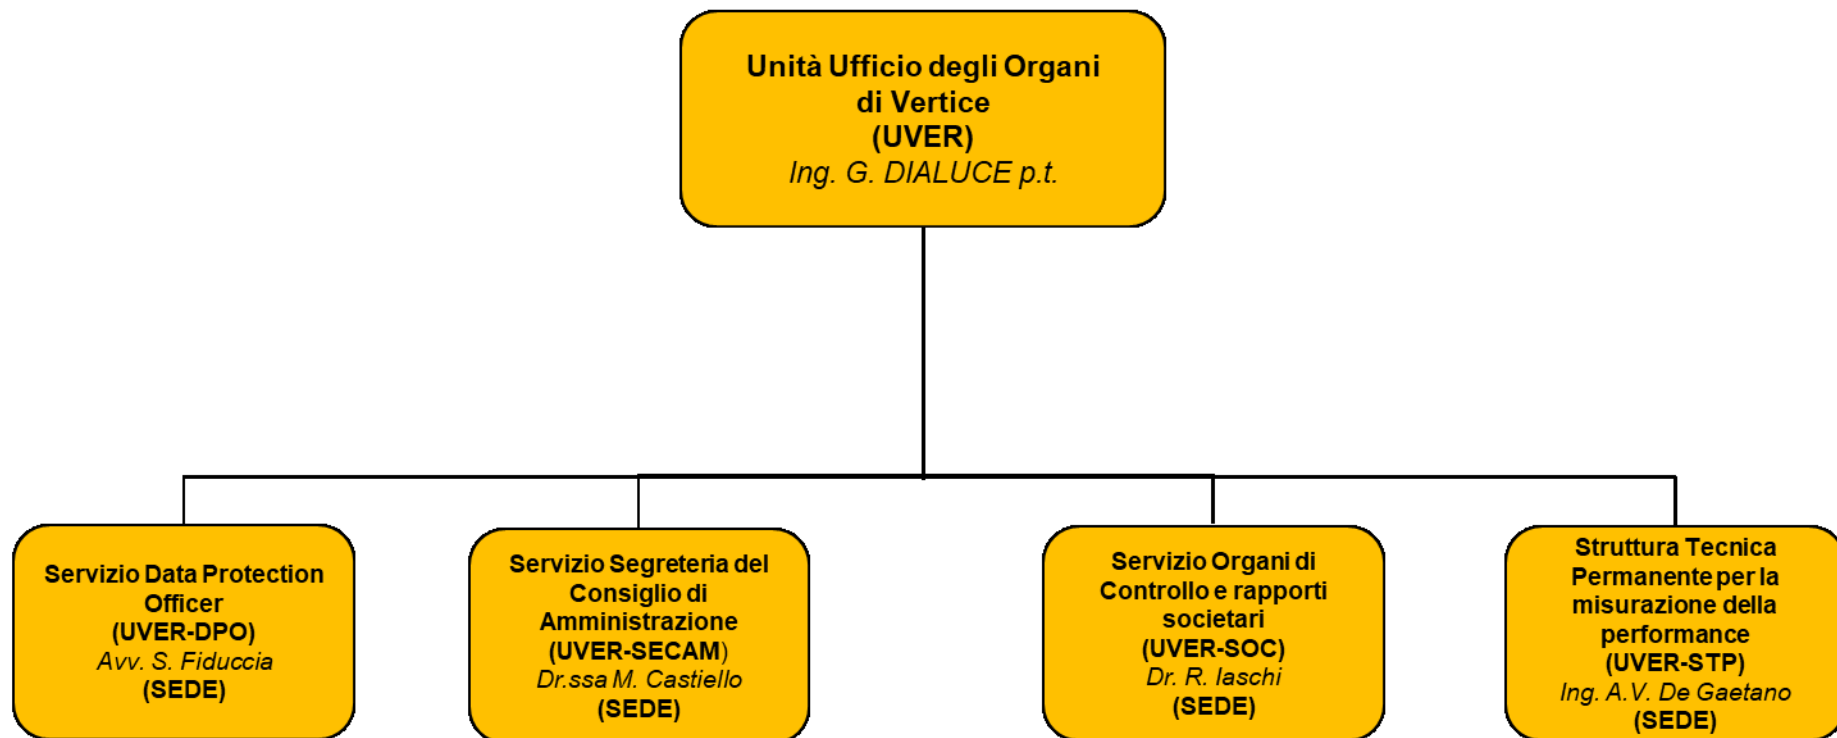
Unità Ufficio degli Organi di Vertice
(UVER)
Ing. G. DIALUCE p.t.

Servizio Data Protection Officer
(UVER-DPO)
Avv. S. Fiduccia
(SEDE)

Servizio Segreteria del Consiglio di Amministrazione
(UVER-SECAM)
Dr.ssa M. Castiello
(SEDE)

Servizio Organi di Controllo e rapporti societari
(UVER-SOC)
Dr. R. Iaschi
(SEDE)

Struttura Tecnica Permanente per la misurazione della performance
(UVER-STP)
Ing. A.V. De Gaetano
(SEDE)